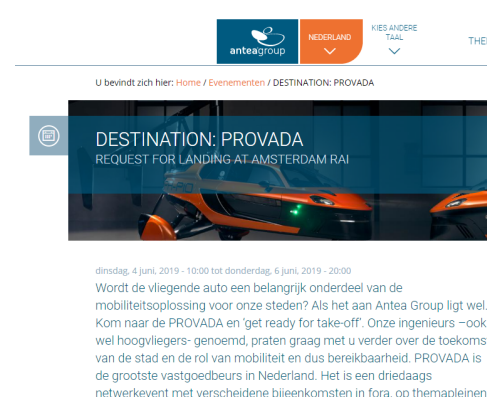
anteagroup

NEDERLAND

KIES ANDERE TAAL

THE

U bevindt zich hier: Home / Evenementen / DESTINATION: PROVADA

DESTINATION: PROVADA
REQUEST FOR LANDING AT AMSTERDAM RAI

dinsdag, 4 juni, 2019 - 10:00 tot donderdag, 6 juni, 2019 - 20:00

Wordt de vliegende auto een belangrijk onderdeel van de mobiliteitsoplossing voor onze steden? Als het aan Antea Group ligt wel. Kom naar de PROVADA en 'get ready for take-off'. Onze ingenieurs –ook wel hoogvliegers- genoemd, praten graag met u verder over de toekoms van de stad en de rol van mobiliteit en dus bereikbaarheid. PROVADA is de grootste vastgoedbeurs in Nederland. Het is een driedaags netwerkevent met verscheidene bijeenkomsten in fora, op themapleinen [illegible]